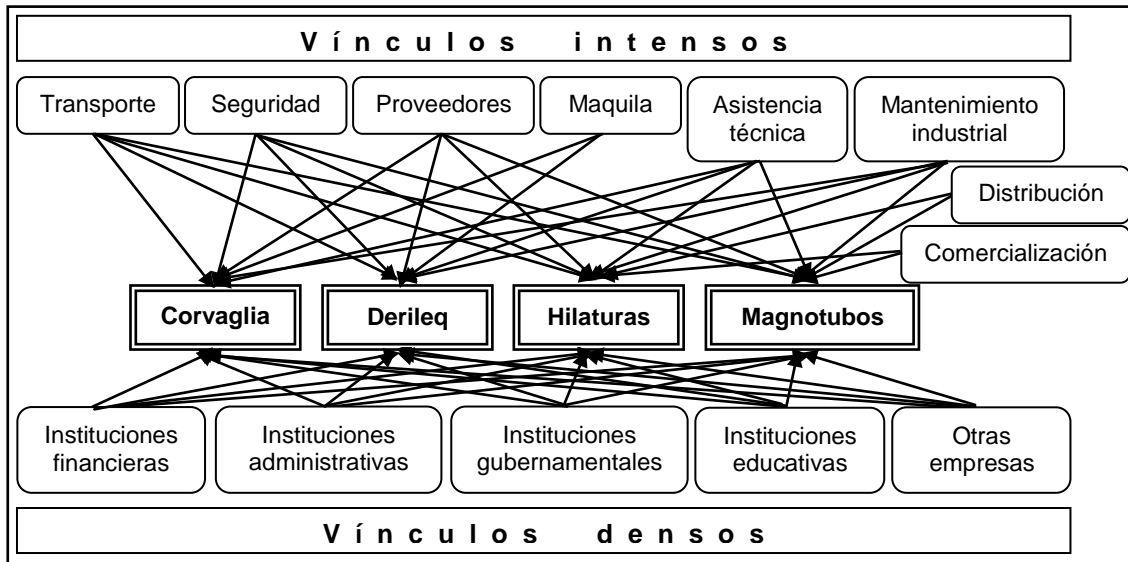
V í n c u l o s i n t e n s o s

Transporte

Seguridad

Proveedores

Maquila

Asistencia técnica

Mantenimiento industrial

Distribución

Comercialización

Corvaglia

Derileq

Hilaturas

Magnotubos

Instituciones financieras

Instituciones administrativas

Instituciones gubernamentales

Instituciones educativas

Otras empresas

V í n c u l o s d e n s o s